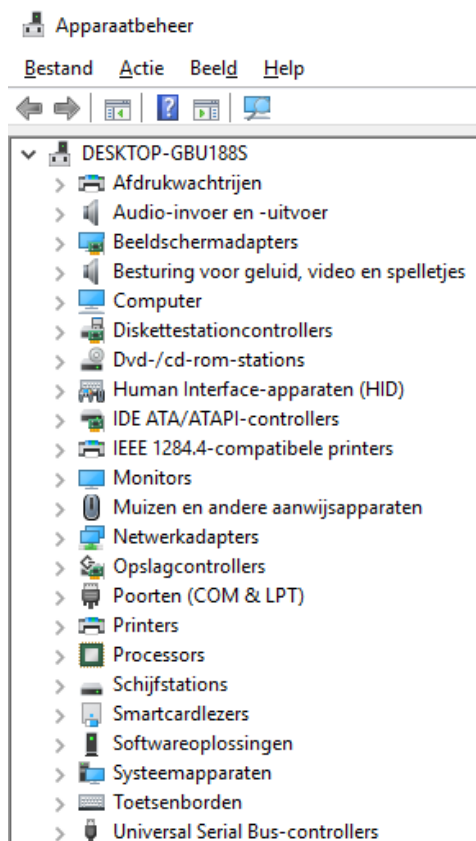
Apparaatbeheer

Bestand Actie Beeld Help

DESKTOP-GBU188S
Afdrukwachtrijen
Audio-invoer en -uitvoer
Beeldschermadapters
Besturing voor geluid, video en spelletjes
Computer
Diskettestationcontrollers
Dvd-/cd-rom-stations
Human Interface-apparaten (HID)
IDE ATA/ATAPI-controllers
IEEE 1284.4-compatibele printers
Monitors
Muizen en andere aanwijsapparaten
Netwerkadapters
Opslagcontrollers
Poorten (COM & LPT)
Printers
Processors
Schijfstations
Smartcardlezers
Softwareoplossingen
Systeemapparaten
Toetsenborden
Universal Serial Bus-controllers